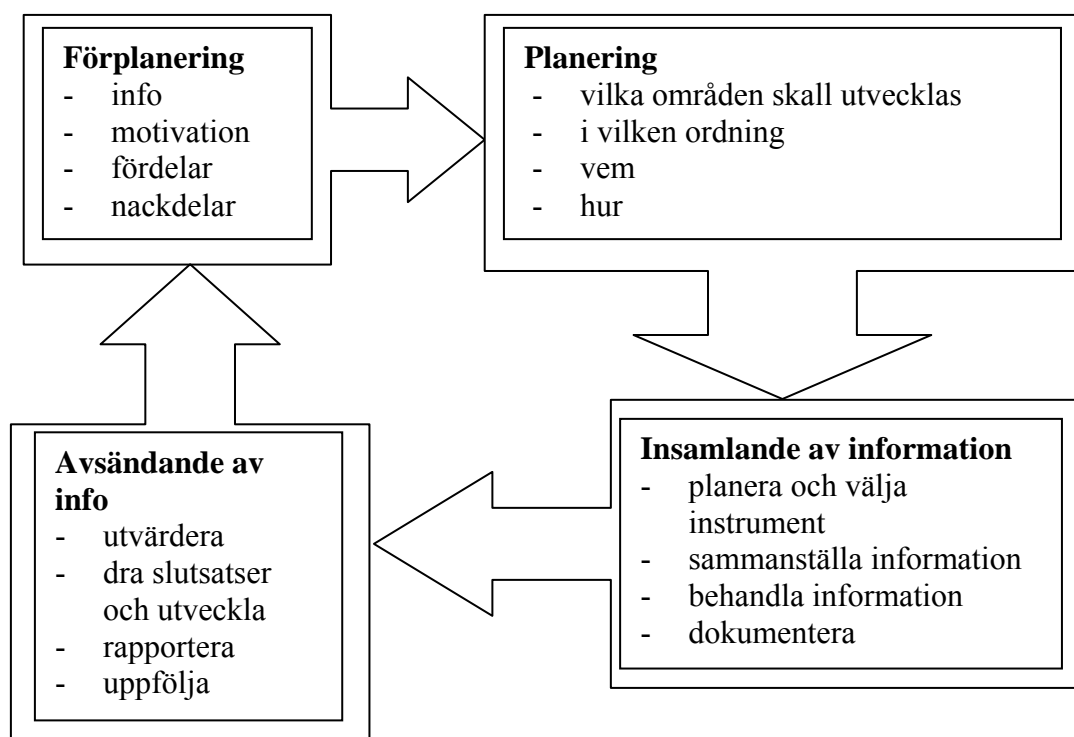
**Förplanering**
- info
- motivation
- fördelar
- nackdelar

**Planering**
- vilka områden skall utvecklas
- i vilken ordning
- vem
- hur

**Insamlande av information**
- planera och välja instrument
- sammanställa information
- behandla information
- dokumentera

**Avsändande av info**
- utvärdera
- dra slutsatser och utveckla
- rapportera
- uppfölja